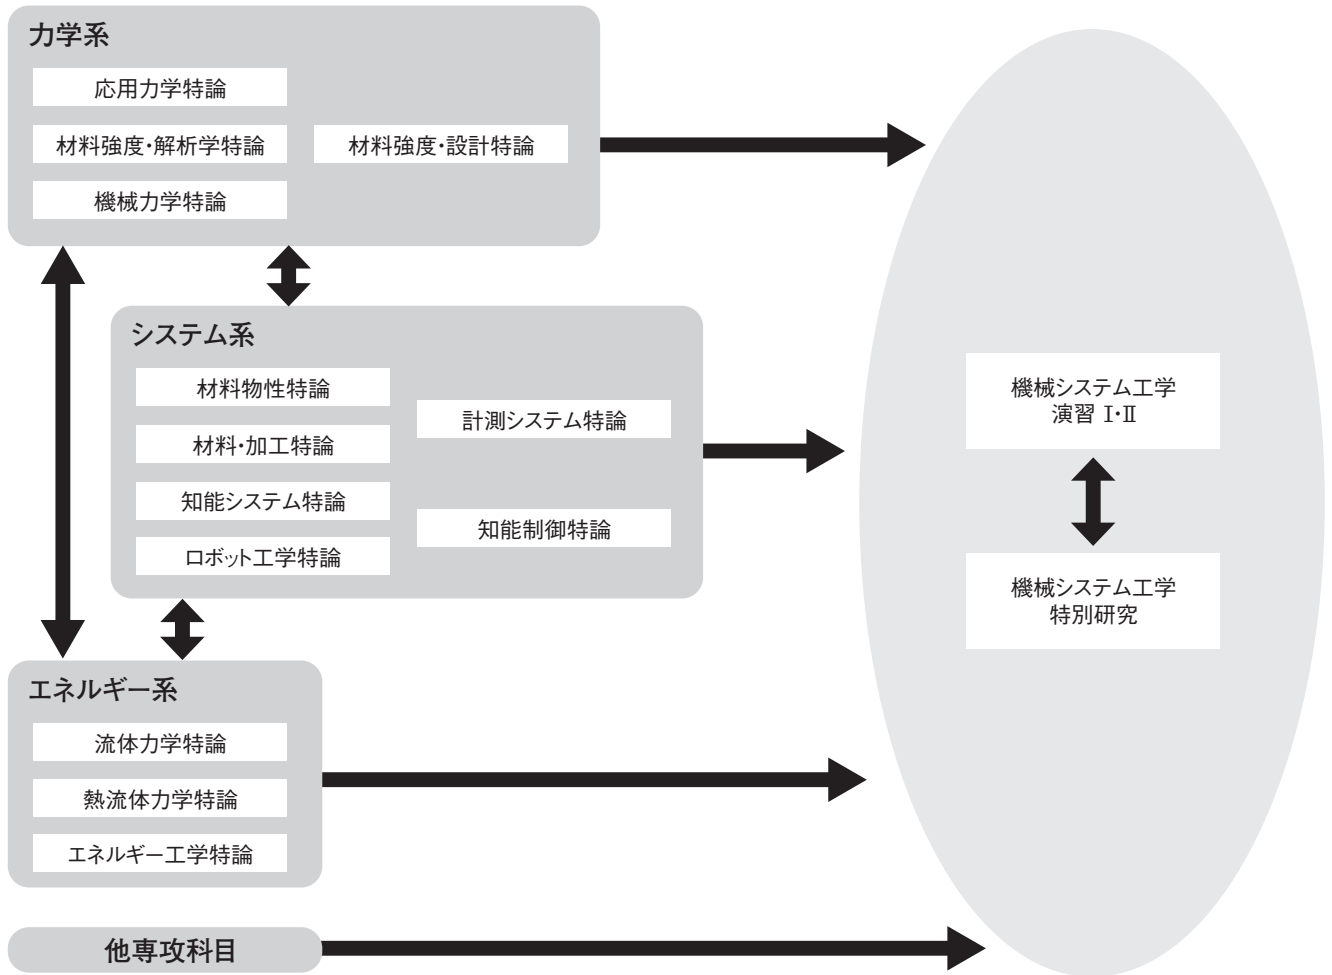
力学系

応用力学特論

材料強度・解析学特論

材料強度・設計特論

機械力学特論

システム系

材料物性特論

材料・加工特論

計測システム特論

知能システム特論

知能制御特論

ロボット工学特論

エネルギー系

流体力学特論

熱流体力学特論

エネルギー工学特論

他専攻科目

機械システム工学
演習 I・II

機械システム工学
特別研究